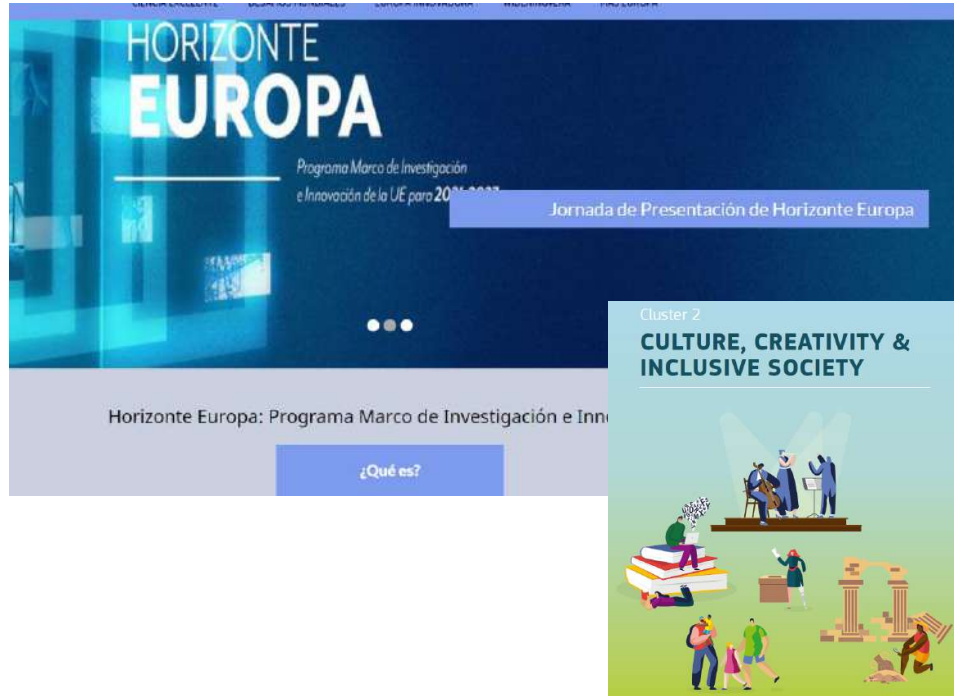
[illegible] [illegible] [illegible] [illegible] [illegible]

HORIZONTE EUROPA

Programa Marco de Investigación e Innovación de la UE para 20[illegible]

Jornada de Presentación de Horizonte Europa

Horizonte Europa: Programa Marco de Investigación e Inn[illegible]

¿Qué es?

Cluster 2

CULTURE, CREATIVITY & INCLUSIVE SOCIETY